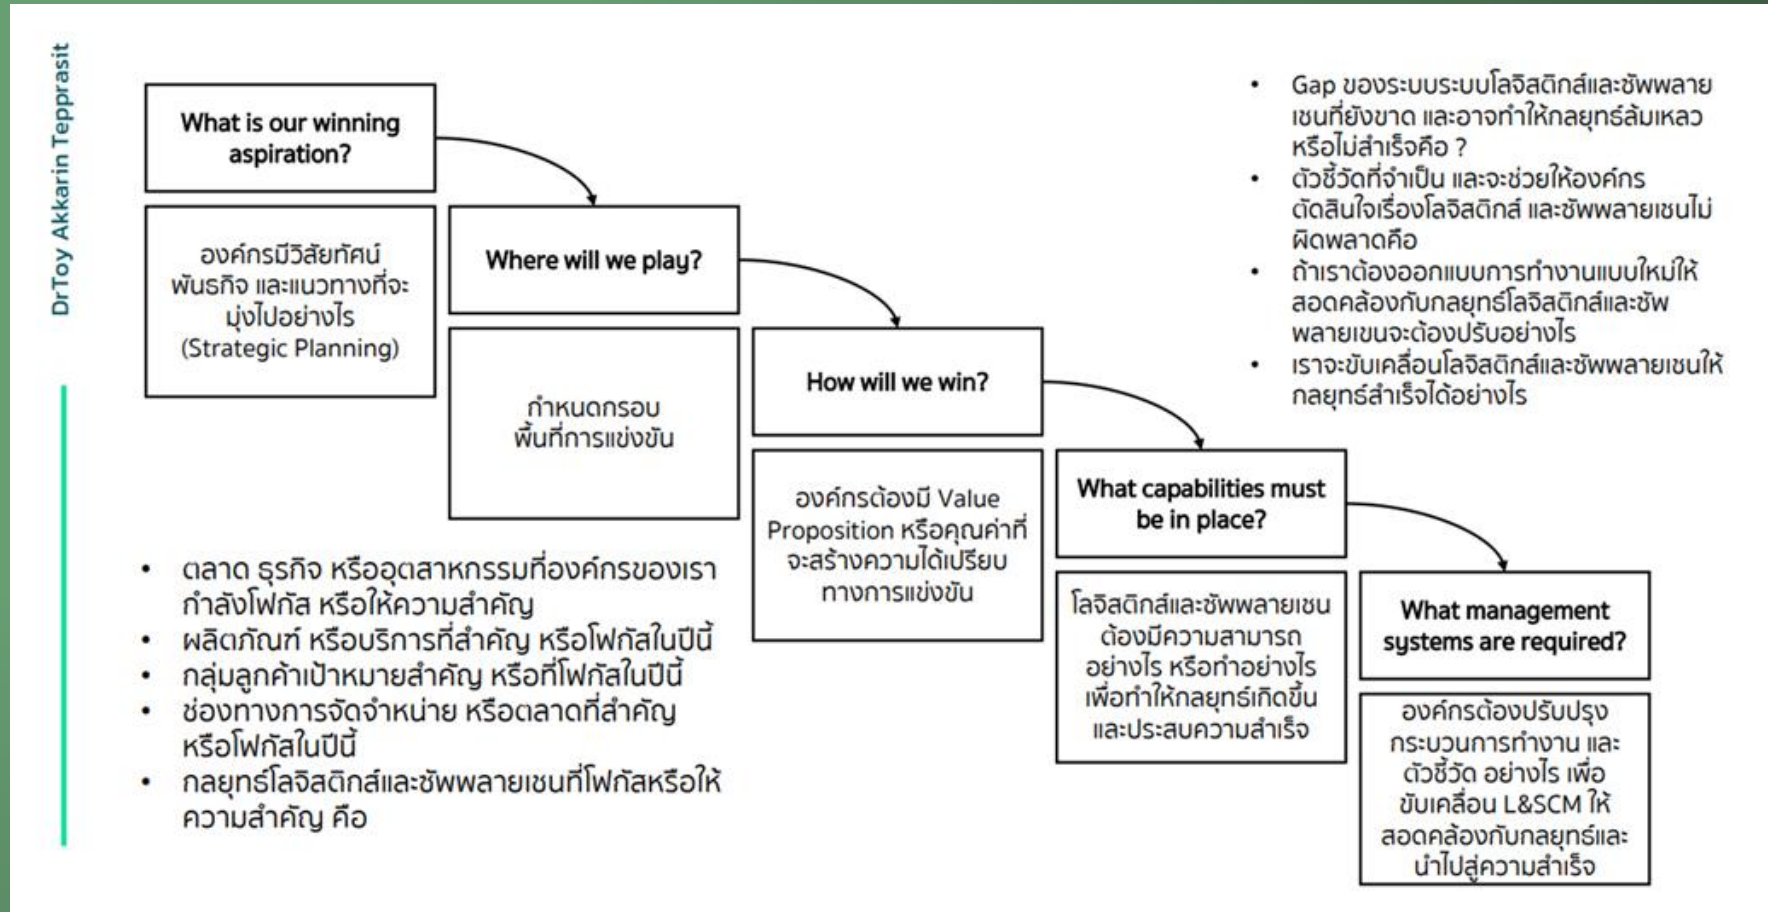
DrToy Akkarin Tepprasit

What is our winning aspiration?

องค์กรมีวิสัยทัศน์ พันธกิจ และแนวทางที่จะมุ่งไปอย่างไร (Strategic Planning)

Where will we play?

กำหนดกรอบ พื้นที่การแข่งขัน

How will we win?

องค์กรต้องมี Value Proposition หรือคุณค่าที่จะสร้างความได้เปรียบทางการแข่งขัน

What capabilities must be in place?

โลจิสติกส์และซัพพลายเชนต้องมีความสามารถอย่างไร หรือทำอย่างไร เพื่อทำให้กลยุทธ์เกิดขึ้นและประสบความสำเร็จ

What management systems are required?

องค์กรต้องปรับปรุงกระบวนการทำงาน และตัวชี้วัด อย่างไร เพื่อขับเคลื่อน L&SCM ให้สอดคล้องกับกลยุทธ์และนำไปสู่ความสำเร็จ

- Gap ของระบบระบบโลจิสติกส์และซัพพลายเชนที่ยังขาด และอาจทำให้กลยุทธ์ล้มเหลวหรือไม่สำเร็จคือ ?
- ตัวชี้วัดที่จำเป็น และจะช่วยให้องค์กรตัดสินใจเรื่องโลจิสติกส์ และซัพพลายเชนไม่ผิดพลาดคือ
- ถ้าเราต้องออกแบบการทำงานแบบใหม่ให้สอดคล้องกับกลยุทธ์โลจิสติกส์และซัพพลายเขนจะต้องปรับอย่างไร
- เราจะขับเคลื่อนโลจิสติกส์และซัพพลายเชนให้กลยุทธ์สำเร็จได้อย่างไร

- ตลาด ธุรกิจ หรืออุตสาหกรรมที่องค์กรของเรากำลังโฟกัส หรือให้ความสำคัญ
- ผลิตภัณฑ์ หรือบริการที่สำคัญ หรือโฟกัสในปีนี้
- กลุ่มลูกค้าเป้าหมายสำคัญ หรือที่โฟกัสในปีนี้
- ช่องทางการจัดจำหน่าย หรือตลาดที่สำคัญ หรือโฟกัสในปีนี้
- กลยุทธ์โลจิสติกส์และซัพพลายเชนที่โฟกัสหรือให้ความสำคัญ คือ